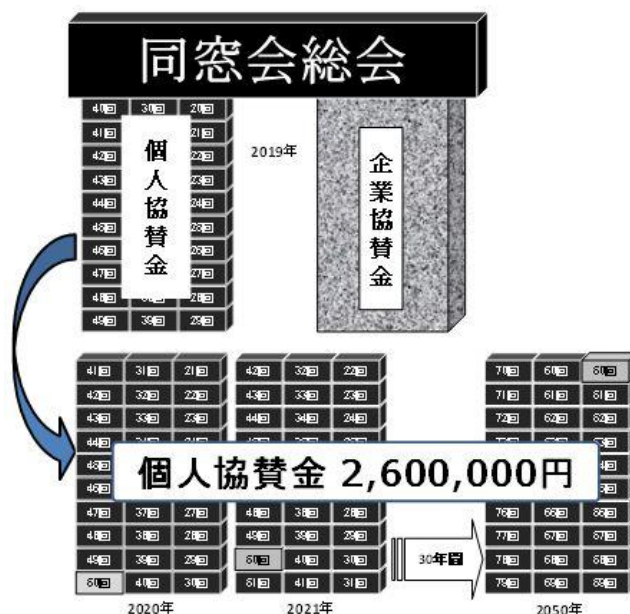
同窓会総会

40回 30回 20回
41回 21回
42回 22回
43回 23回
44回 24回
45回 25回
46回 26回
47回 27回
48回 28回
49回 39回 29回

個人協賛金

2019年

企業協賛金

41回 31回 21回
42回 32回 22回
43回 33回 23回
44回
45回
46回
47回 37回 27回
48回 38回 28回
49回 39回 29回
50回 40回 30回
2020年

42回 32回 22回
43回 33回 23回
44回 34回 24回
48回 38回 28回
49回 39回 29回
50回 40回 30回
51回 41回 31回
2021年

30年目

70回 60回 50回
71回 61回 51回
72回 62回 52回
76回 66回 56回
77回 67回 57回
78回 68回 58回
79回 69回 59回
2050年

個人協賛金 2,600,000円